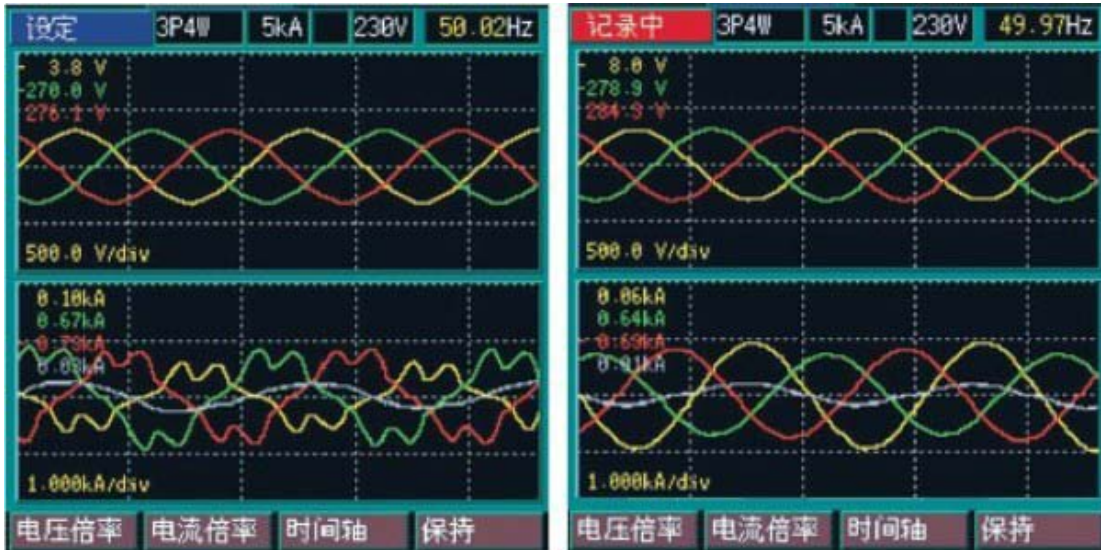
设定 3P4W 5kA 230V 50.02Hz

3.8 V
270.0 V
276.1 V

500.0 V/div

0.10kA
0.67kA
0.73kA
0.08kA

1.000kA/div

电压倍率 电流倍率 时间轴 保持

记录中 3P4W 5kA 230V 49.97Hz

8.0 V
278.9 V
284.3 V

500.0 V/div

0.06kA
0.64kA
0.69kA
0.01kA

1.000kA/div

电压倍率 电流倍率 时间轴 保持